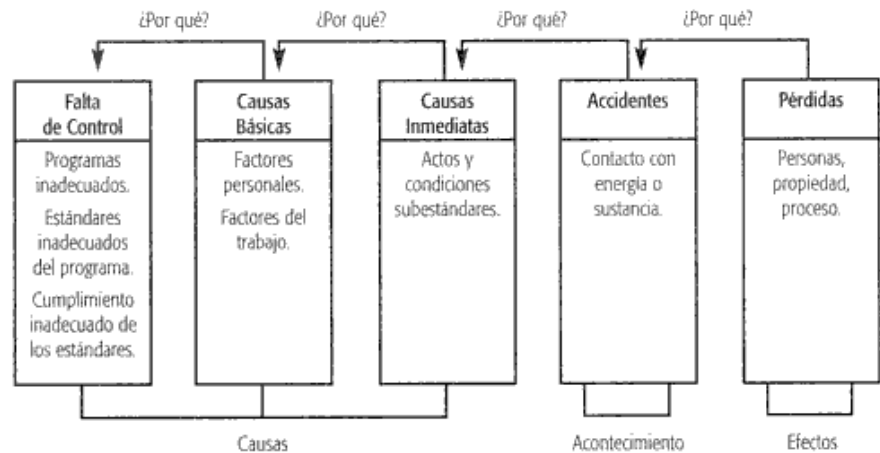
¿Por qué?
¿Por qué?
¿Por qué?
¿Por qué?

Falta de Control

Programas inadecuados.

Estándares inadecuados del programa.

Cumplimiento inadecuado de los estándares.

Causas Básicas

Factores personales.

Factores del trabajo.

Causas Inmediatas

Actos y condiciones subestándares.

Accidentes

Contacto con energía o sustancia.

Pérdidas

Personas, propiedad, proceso.

Causas

Acontecimiento

Efectos